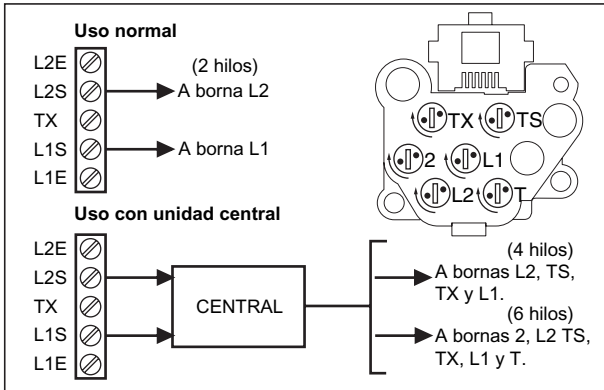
Uso normal

L2E
L2S
TX
L1S
L1E

(2 hilos)
A borna L2

A borna L1

TX TS
2 L1
L2 T

Uso con unidad central

L2E
L2S
TX
L1S
L1E

CENTRAL

(4 hilos)
A bornas L2, TS, TX y L1.

(6 hilos)
A bornas 2, L2 TS, TX, L1 y T.